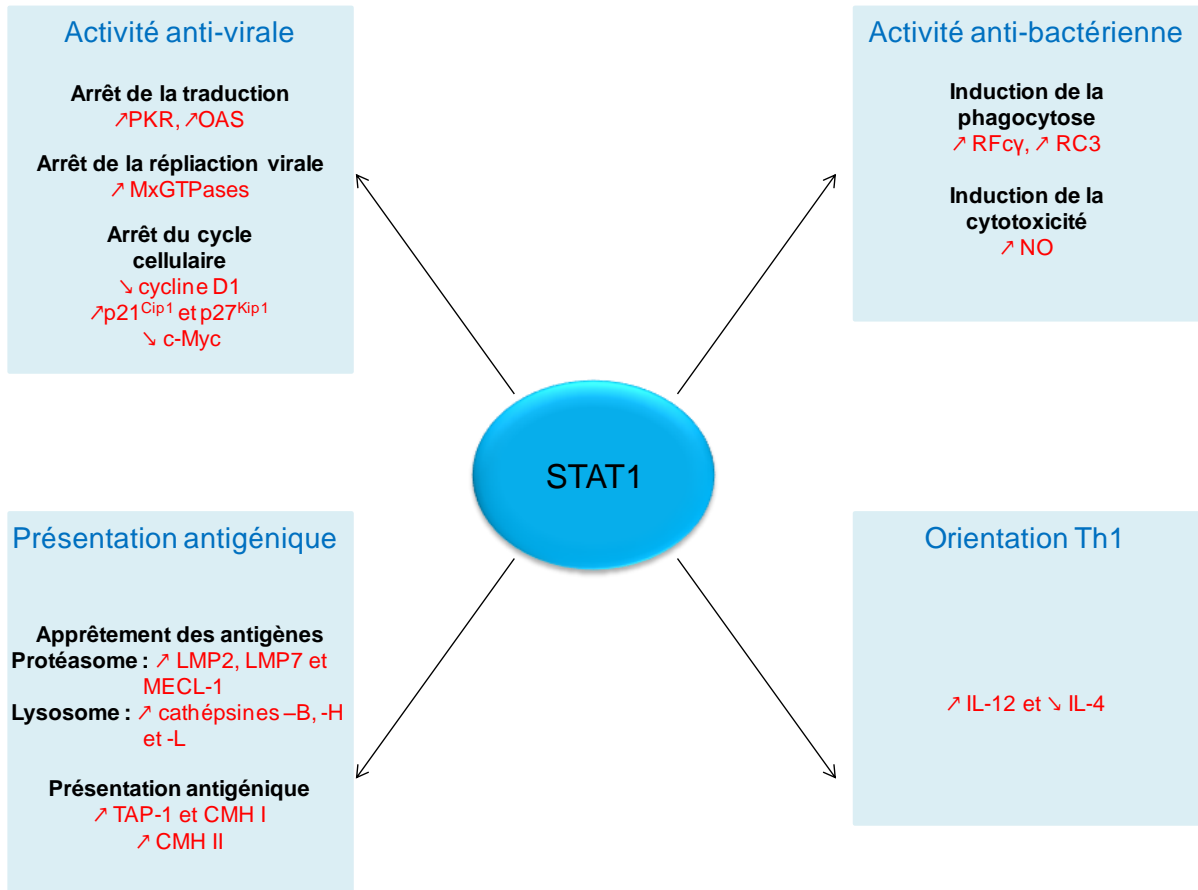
Activité anti-virale

Arrêt de la traduction
↗PKR, ↗OAS

Arrêt de la répliaction virale
↗ MxGTPases

Arrêt du cycle cellulaire
↘ cycline D1
↗p21$^{Cip1}$ et p27$^{Kip1}$
↘ c-Myc

Activité anti-bactérienne

Induction de la phagocytose
↗ RFcγ, ↗ RC3

Induction de la cytotoxicité
↗ NO

STAT1

Présentation antigénique

Apprêtement des antigènes
Protéasome : ↗ LMP2, LMP7 et MECL-1
Lysosome : ↗ cathépsines –B, -H et -L

Présentation antigénique
↗ TAP-1 et CMH I
↗ CMH II

Orientation Th1

↗ IL-12 et ↘ IL-4